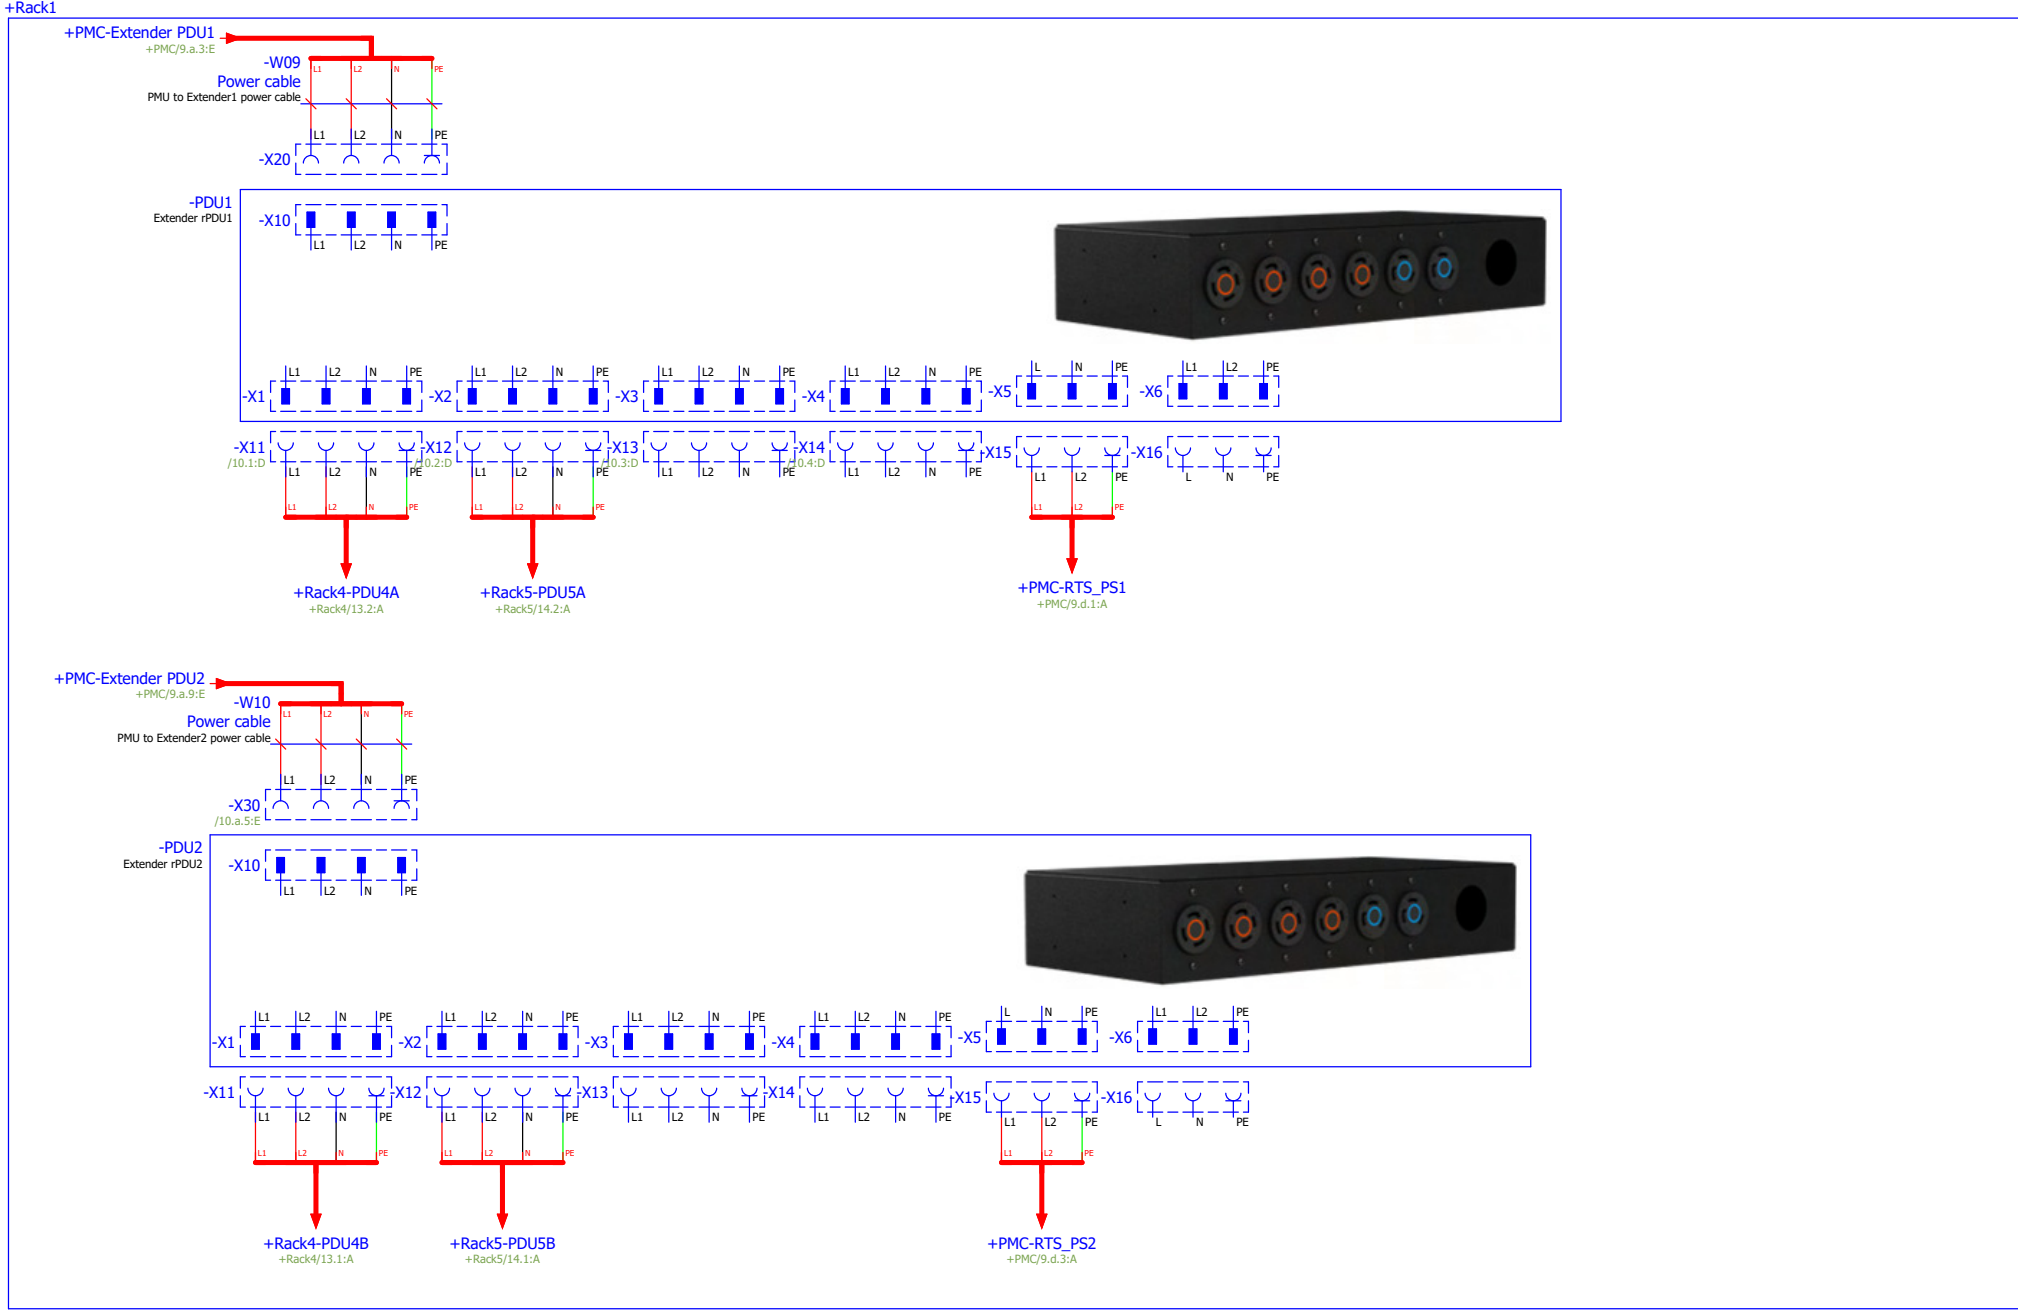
+Rack1

+PMC-Extender PDU1
+PMC/9.a.3:E
-W09
Power cable
PMU to Extender1 power cable
L1 L2 N PE
L1 L2 N PE
-X20

-PDU1
Extender rPDU1
-X10
L1 L2 N PE

-X1 L1 L2 N PE -X2 L1 L2 N PE -X3 L1 L2 N PE -X4 L1 L2 N PE -X5 L N PE -X6 L1 L2 PE

-X11 /10.1:D L1 L2 N PE
-X12 /10.2:D L1 L2 N PE
-X13 /10.3:D L1 L2 N PE
-X14 /10.4:D L1 L2 N PE
-X15 L1 L2 PE
-X16 L N PE

L1 L2 N PE
L1 L2 N PE
L1 L2 PE

+Rack4-PDU4A
+Rack4/13.2:A
+Rack5-PDU5A
+Rack5/14.2:A
+PMC-RTS_PS1
+PMC/9.d.1:A

+PMC-Extender PDU2
+PMC/9.a.9:E
-W10
Power cable
PMU to Extender2 power cable
L1 L2 N PE
L1 L2 N PE
-X30
/10.a.5:E

-PDU2
Extender rPDU2
-X10
L1 L2 N PE

-X1 L1 L2 N PE -X2 L1 L2 N PE -X3 L1 L2 N PE -X4 L1 L2 N PE -X5 L N PE -X6 L1 L2 PE

-X11 L1 L2 N PE
-X12 L1 L2 N PE
-X13 L1 L2 N PE
-X14 L1 L2 N PE
-X15 L1 L2 PE
-X16 L N PE

L1 L2 N PE
L1 L2 N PE
L1 L2 PE

+Rack4-PDU4B
+Rack4/13.1:A
+Rack5-PDU5B
+Rack5/14.1:A
+PMC-RTS_PS2
+PMC/9.d.3:A